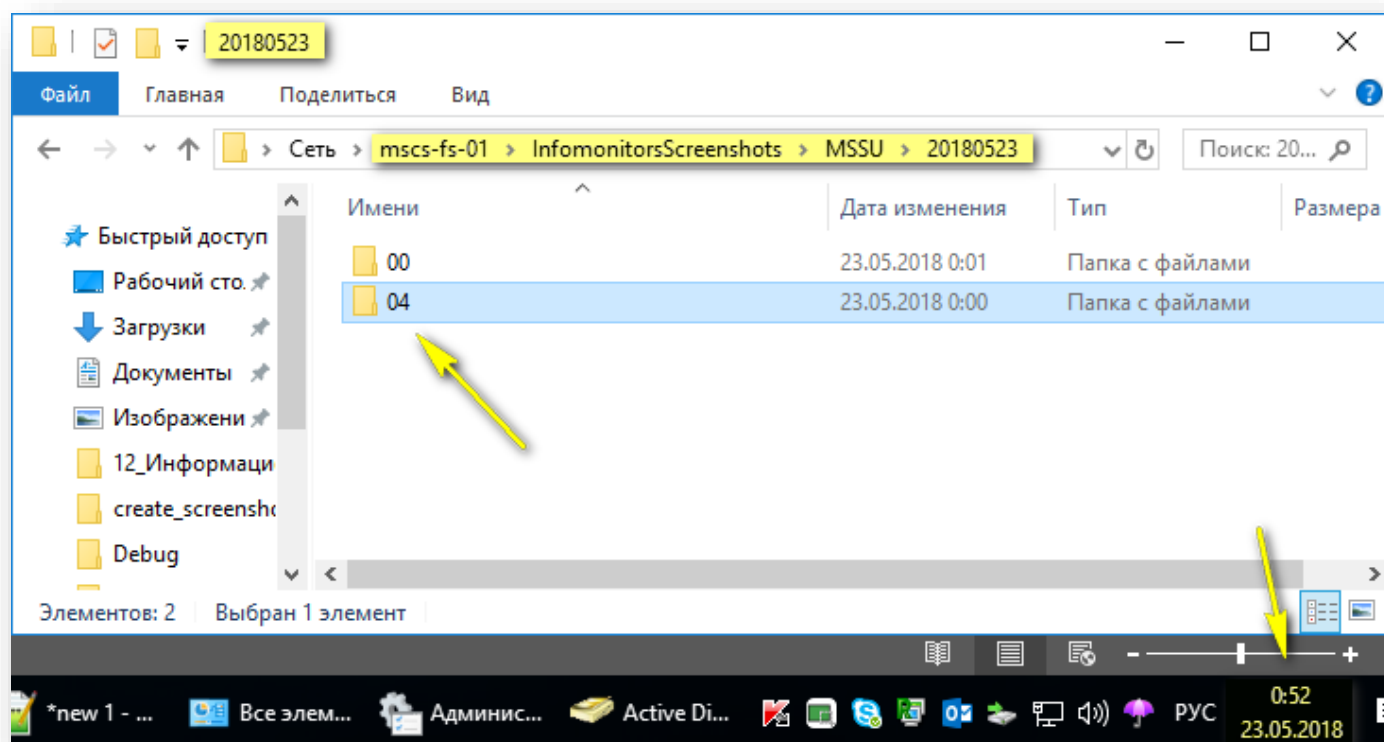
20180523

Файл Главная Поделиться Вид

Сеть > mscs-fs-01 > InfomonitorsScreenshots > MSSU > 20180523

Поиск: 20...

Быстрый доступ
Рабочий сто.
Загрузки
Документы
Изображени
12_Информаци
create_screensho
Debug

| Имени | Дата изменения | Тип | Размера |
|---|---|---|---|
| 00 | 23.05.2018 0:01 | Папка с файлами | |
| 04 | 23.05.2018 0:00 | Папка с файлами | |

Элементов: 2 Выбран 1 элемент

- +

*new 1 - ... Все элем... Админис... Active Di... РУС 0:52 23.05.2018